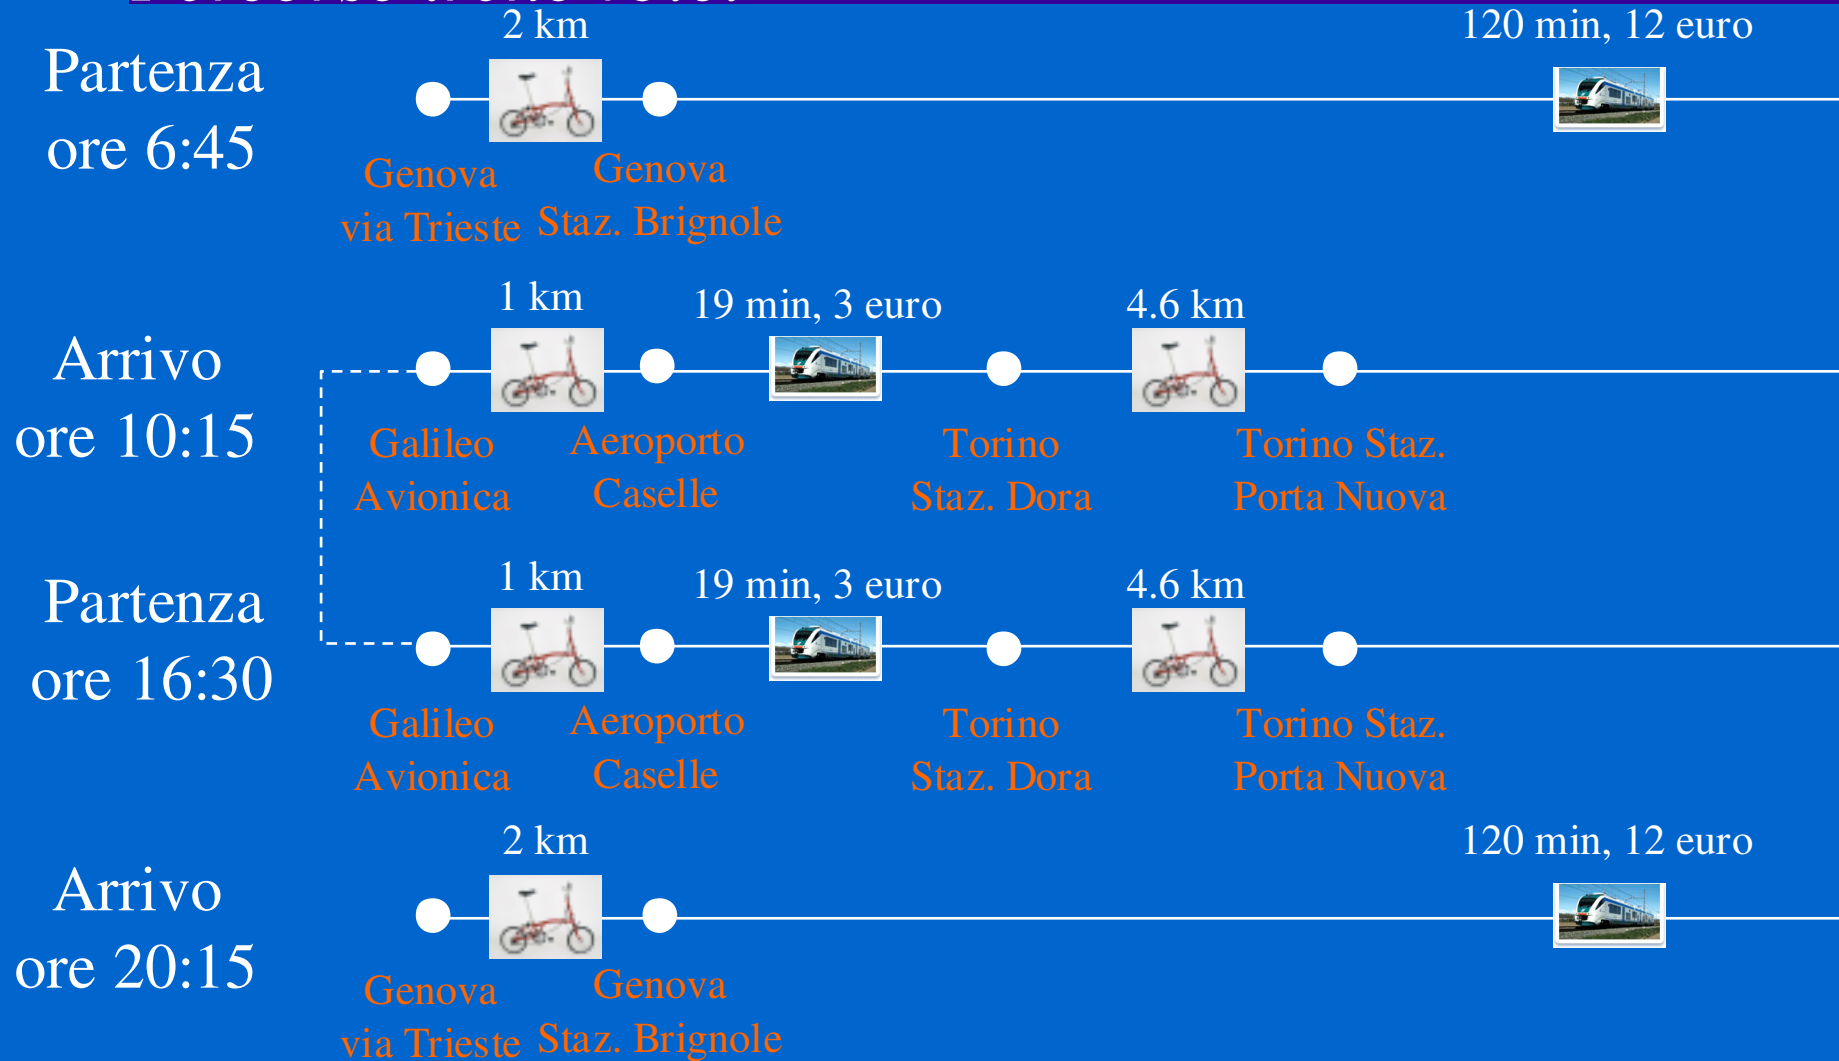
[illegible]

Partenza ore 6:45

2 km

120 min, 12 euro

Genova via Trieste

Genova Staz. Brignole

Arrivo ore 10:15

1 km

19 min, 3 euro

4.6 km

Galileo Avionica

Aeroporto Caselle

Torino Staz. Dora

Torino Staz. Porta Nuova

Partenza ore 16:30

1 km

19 min, 3 euro

4.6 km

Galileo Avionica

Aeroporto Caselle

Torino Staz. Dora

Torino Staz. Porta Nuova

Arrivo ore 20:15

2 km

120 min, 12 euro

Genova via Trieste

Genova Staz. Brignole